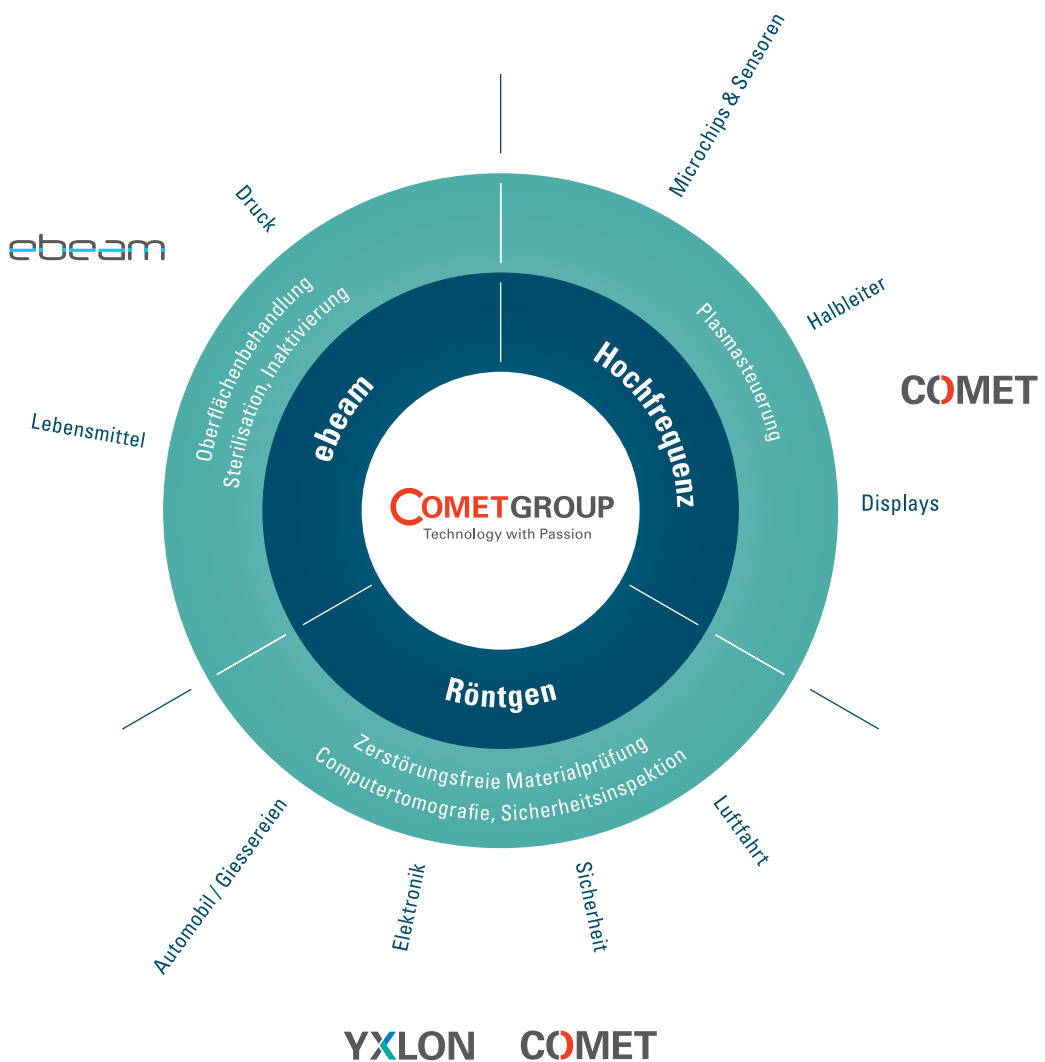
Microchips & Sensoren

Druck

ebeam

Halbleiter

COMET

Oberflächenbehandlung
Sterilisation, Inaktivierung

Plasmasteuerung

ebeam

Hochfrequenz

Lebensmittel

COMETGROUP
Technology with Passion

Displays

Röntgen

Zerstörungsfreie Materialprüfung
Computertomografie, Sicherheitsinspektion

Automobil / Giessereien

Elektronik

Sicherheit

Luftfahrt

YXLON COMET